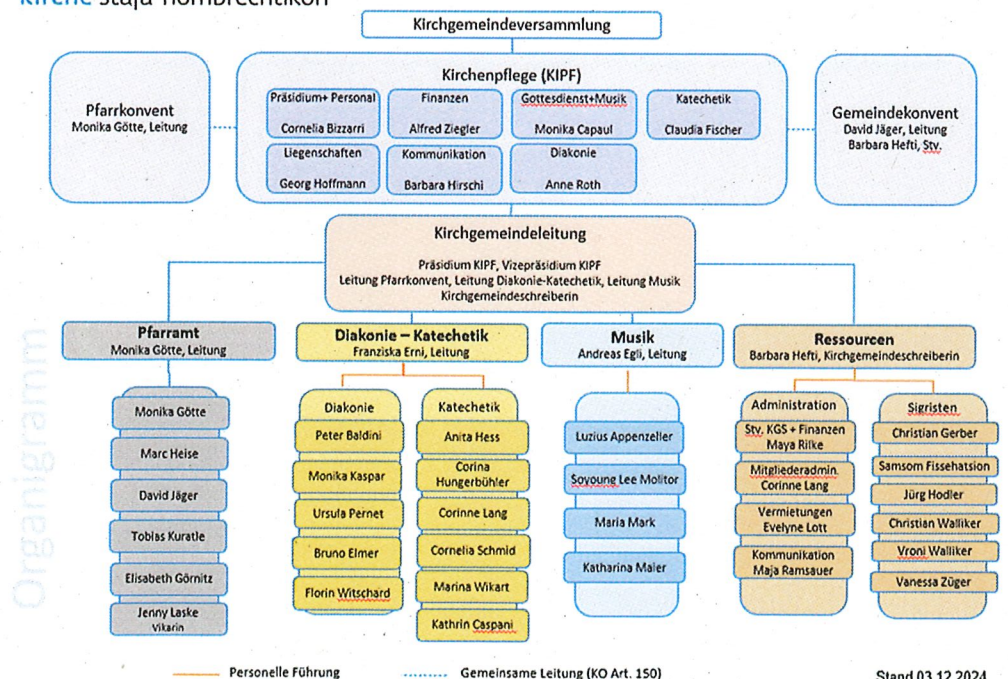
kirche Stäfa Hombrechtikon

Kirchgemeindeversammlung

Pfarrkonvent
Monika Götte, Leitung

Kirchenpflege (KIPF)

Präsidium+ Personal
Cornelia Bizzarri

Finanzen
Alfred Ziegler

Gottesdienst+Musik
Monika Capaul

Katechetik
Claudia Fischer

Liegenschaften
Georg Hoffmann

Kommunikation
Barbara Hirschi

Diakonie
Anne Roth

Gemeindekonvent
David Jäger, Leitung
Barbara Hefti, Stv.

Kirchgemeindeleitung
Präsidium KIPF, Vizepräsidium KIPF
Leitung Pfarrkonvent, Leitung Diakonie-Katechetik, Leitung Musik
Kirchgemeindeschreiberin

Organigramm

Pfarramt
Monika Götte, Leitung

Monika Götte
Marc Heise
David Jäger
Tobias Kuratle
Elisabeth Görnitz
Jenny Laske
Vikarin

Diakonie – Katechetik
Franziska Erni, Leitung

Diakonie
Peter Baldini
Monika Kaspar
Ursula Pernet
Bruno Elmer
Florin Witschard

Katechetik
Anita Hess
Corina Hungerbühler
Corinne Lang
Cornelia Schmid
Marina Wikart
Kathrin Caspani

Musik
Andreas Egli, Leitung

Luzius Appenzeller
Soyoung Lee Molitor
Maria Mark
Katharina Maier

Ressourcen
Barbara Hefti, Kirchgemeindeschreiberin

Administration
Stv. KGS + Finanzen
Maya Rilke
Mitgliederadmin.
Corinne Lang
Vermietungen
Evelyne Lott
Kommunikation
Maja Ramsauer

Sigristen
Christian Gerber
Samsom Fissehatsion
Jürg Hodler
Christian Walliker
Vroni Walliker
Vanessa Züger

Personelle Führung
Gemeinsame Leitung (KO Art. 150)
Stand 03.12.2024